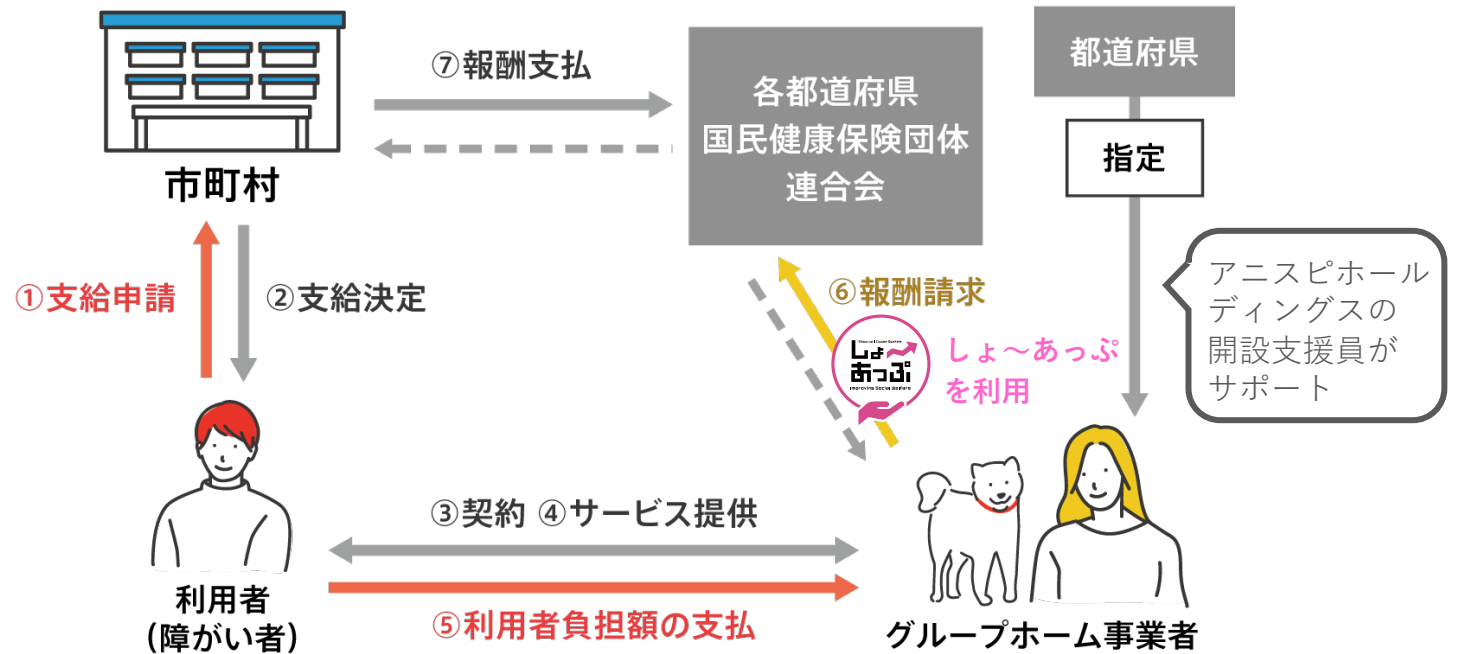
⑦報酬支払

各都道府県
国民健康保険団体
連合会

都道府県

指定

市町村

①支給申請

②支給決定

⑥報酬請求

しょ〜あっぷ
Improving Social Welfare

しょ〜あっぷ
を利用

アニスピホールディングスの開設支援員がサポート

利用者
(障がい者)

③契約 ④サービス提供

⑤利用者負担額の支払

グループホーム事業者